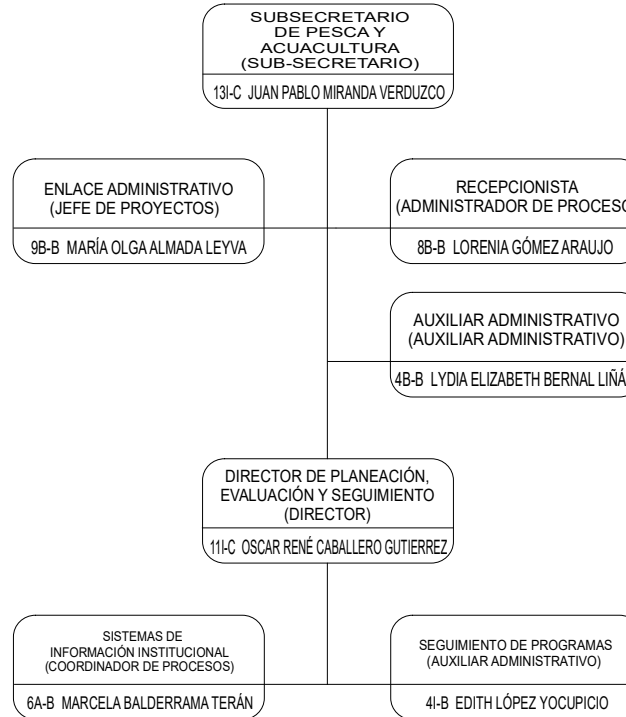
SUBSECRETARIO DE PESCA Y ACUACULTURA (SUB-SECRETARIO)

13I-C JUAN PABLO MIRANDA VERDUZCO

ENLACE ADMINISTRATIVO (JEFE DE PROYECTOS)

9B-B MARÍA OLGA ALMADA LEYVA

RECEPCIONISTA (ADMINISTRADOR DE PROCESO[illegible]

8B-B LORENIA GÓMEZ ARAUJO

AUXILIAR ADMINISTRATIVO (AUXILIAR ADMINISTRATIVO)

4B-B LYDIA ELIZABETH BERNAL LIÑÁ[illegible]

DIRECTOR DE PLANEACIÓN, EVALUACIÓN Y SEGUIMIENTO (DIRECTOR)

11I-C OSCAR RENÉ CABALLERO GUTIERREZ

SISTEMAS DE INFORMACIÓN INSTITUCIONAL (COORDINADOR DE PROCESOS)

6A-B MARCELA BALDERRAMA TERÁN

SEGUIMIENTO DE PROGRAMAS (AUXILIAR ADMINISTRATIVO)

4I-B EDITH LÓPEZ YOCUPICIO